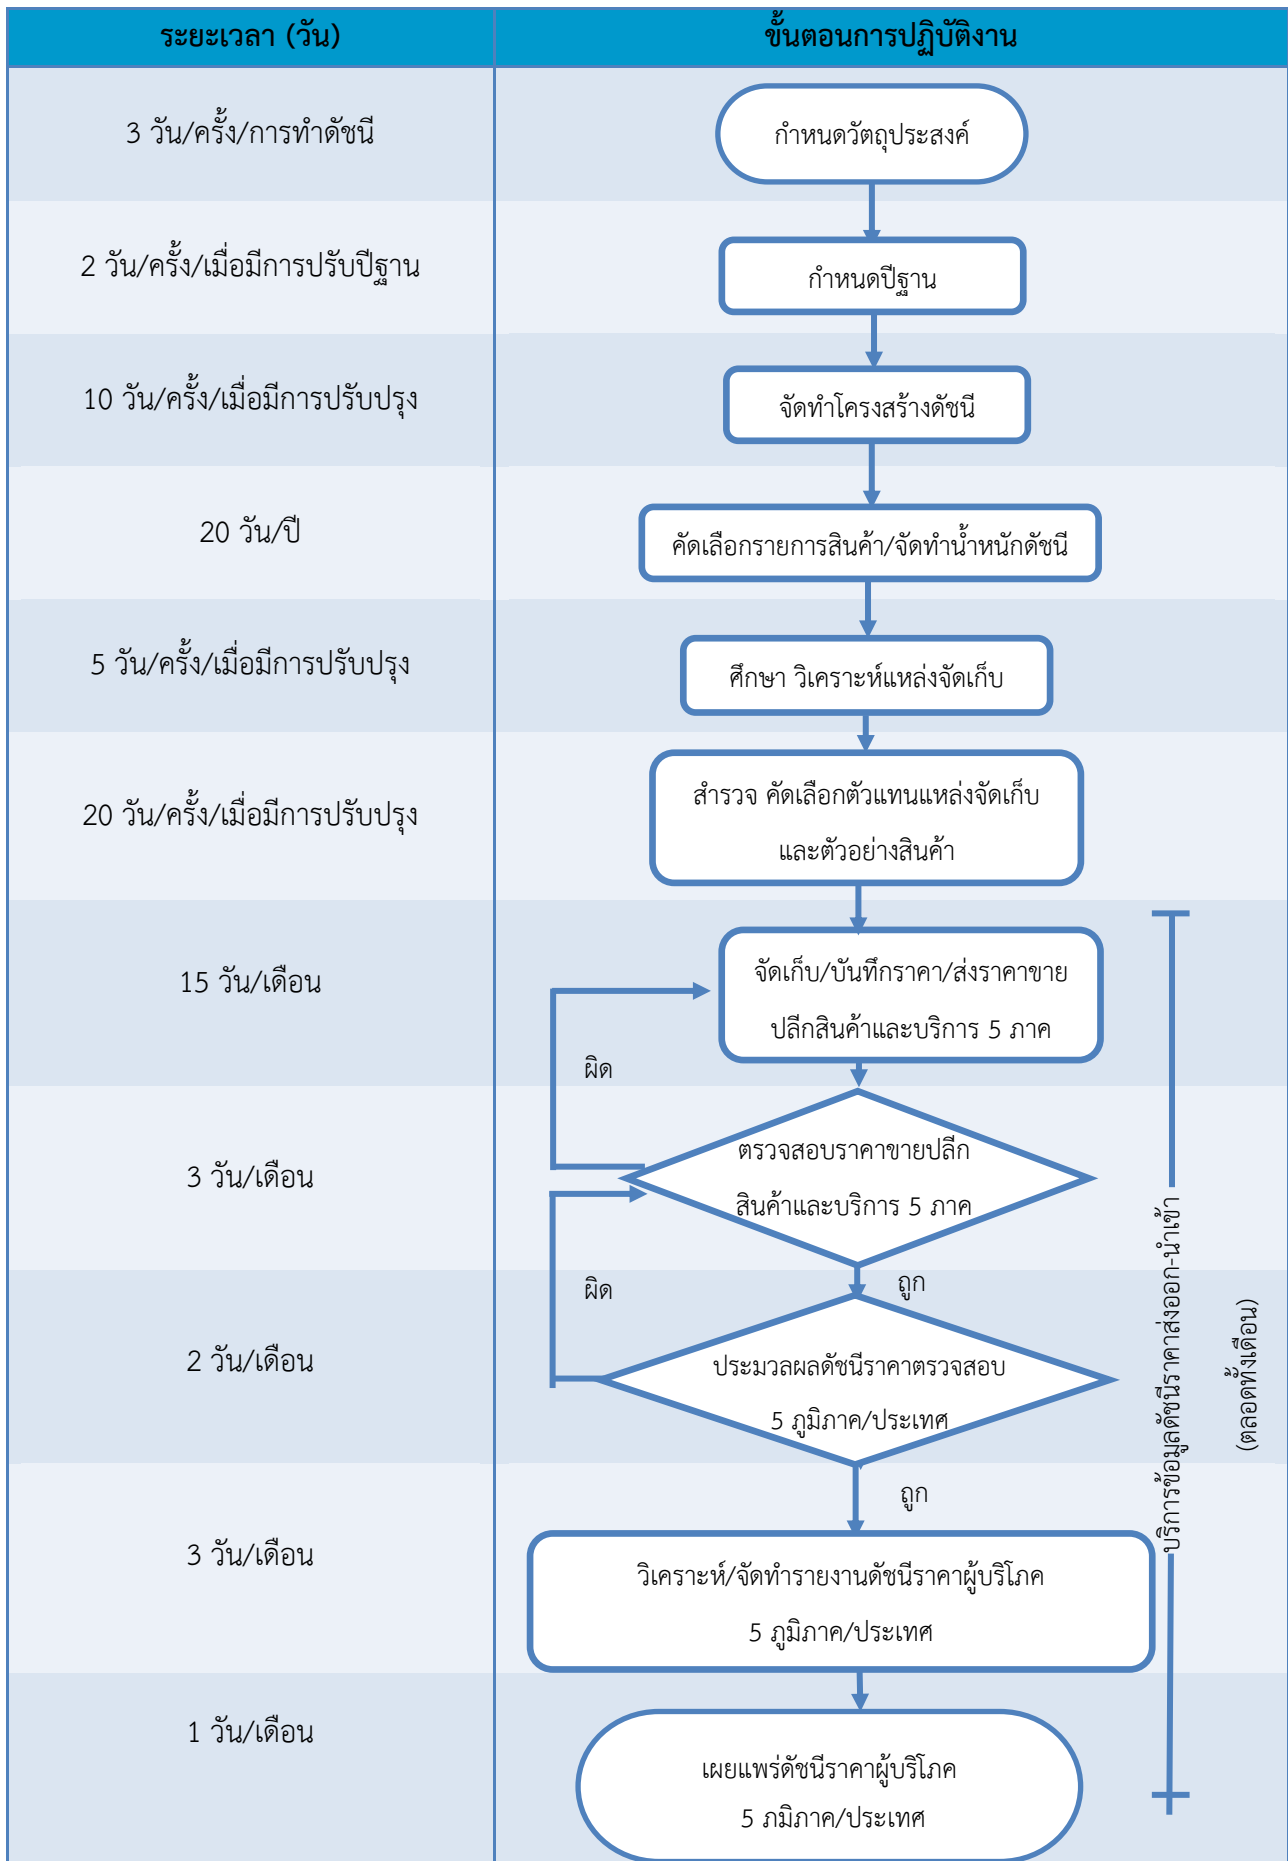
| ระยะเวลา (วัน) | ขั้นตอนการปฏิบัติงาน |
|---|---|
| 3 วัน/ครั้ง/การทำดัชนี | กำหนดวัตถุประสงค์ |
| 2 วัน/ครั้ง/เมื่อมีการปรับปีฐาน | กำหนดปีฐาน |
| 10 วัน/ครั้ง/เมื่อมีการปรับปรุง | จัดทำโครงสร้างดัชนี |
| 20 วัน/ปี | คัดเลือกรายการสินค้า/จัดทำน้ำหนักดัชนี |
| 5 วัน/ครั้ง/เมื่อมีการปรับปรุง | ศึกษา วิเคราะห์แหล่งจัดเก็บ |
| 20 วัน/ครั้ง/เมื่อมีการปรับปรุง | สำรวจ คัดเลือกตัวแทนแหล่งจัดเก็บ และตัวอย่างสินค้า |
| 15 วัน/เดือน | จัดเก็บ/บันทึกราคา/ส่งราคาขายปลีกสินค้าและบริการ 5 ภาค |
| 3 วัน/เดือน | ตรวจสอบราคาขายปลีกสินค้าและบริการ 5 ภาค |
| 2 วัน/เดือน | ประมวลผลดัชนีราคาตรวจสอบ 5 ภูมิภาค/ประเทศ |
| 3 วัน/เดือน | วิเคราะห์/จัดทำรายงานดัชนีราคาผู้บริโภค 5 ภูมิภาค/ประเทศ |
| 1 วัน/เดือน | เผยแพร่ดัชนีราคาผู้บริโภค 5 ภมิภาค/ประเทศ |

ผิด
ผิด
ถูก
ถูก
บริการข้อมูลดัชนีราคาส่งออก-นำเข้า
(ตลอดทั้งเดือน)